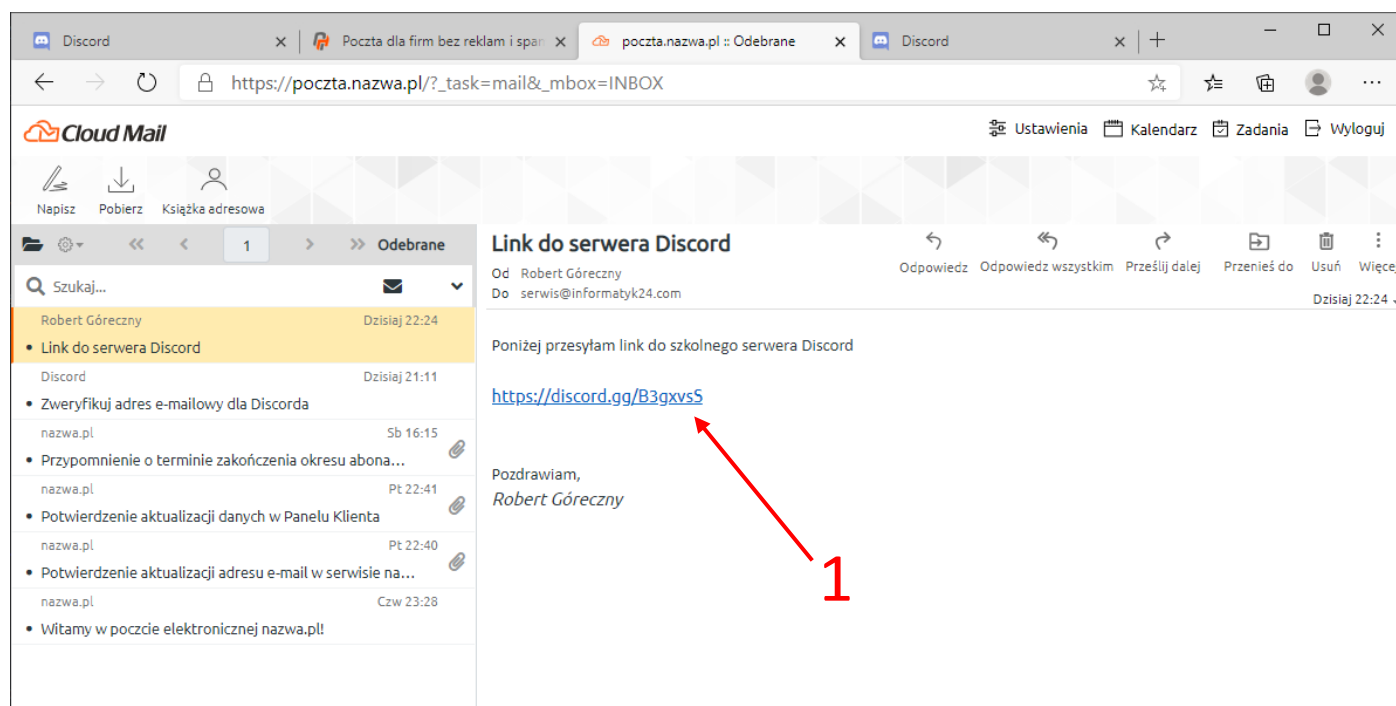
Discord
Poczta dla firm bez reklam i spar
poczta.nazwa.pl :: Odebrane
Discord

https://poczta.nazwa.pl/?_task=mail&_mbox=INBOX

Cloud Mail

Ustawienia Kalendarz Zadania Wyloguj

Napisz Pobierz Książka adresowa

1 Odebrane

Szukaj...

Robert Góreczny Dzisiaj 22:24
• Link do serwera Discord

Discord Dzisiaj 21:11
• Zweryfikuj adres e-mailowy dla Discorda

nazwa.pl Sb 16:15
• Przypomnienie o terminie zakończenia okresu abona...

nazwa.pl Pt 22:41
• Potwierdzenie aktualizacji danych w Panelu Klienta

nazwa.pl Pt 22:40
• Potwierdzenie aktualizacji adresu e-mail w serwisie na...

nazwa.pl Czw 23:28
• Witamy w poczcie elektronicznej nazwa.pl!

Link do serwera Discord

Od Robert Góreczny
Do serwis@informatyk24.com

Odpowiedz Odpowiedz wszystkim Prześlij dalej Przenieś do Usuń Więce

Dzisiaj 22:24

Poniżej przesyłam link do szkolnego serwera Discord

https://discord.gg/B3gxvsS

Pozdrawiam,
Robert Góreczny

1